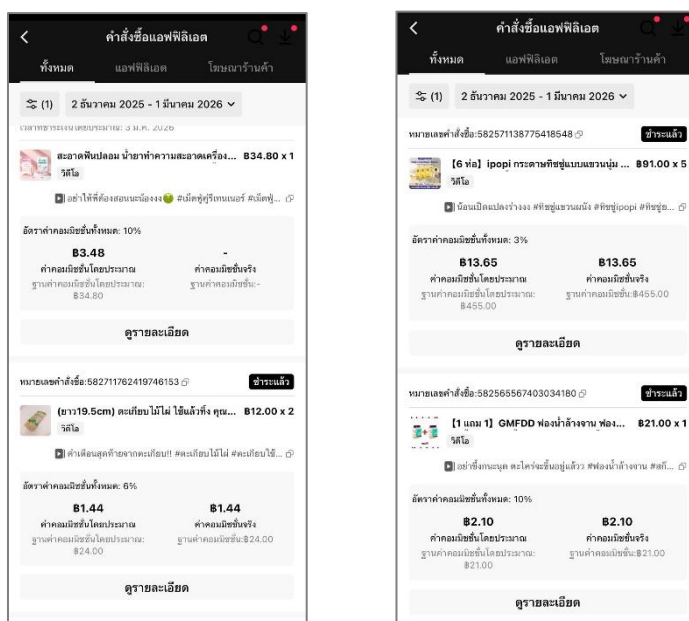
คำสั่งซื้อแอฟฟิลิเอต

ทั้งหมด
แอฟฟิลิเอต
โฆษณาร้านค้า

(1) 2 ธันวาคม 2025 - 1 มีนาคม 2026

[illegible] 3 ม.ค. 2026

สะอาดฟันปลอม น้ำยาทำความสะอาดเครื่อง... ฿34.80 x 1
วิดีโอ

อย่าให้พี่ต้องสอนนะน้องงง #เม็ดฟู่ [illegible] #เม็ดฟู่...

อัตราค่าคอมมิชชั่นทั้งหมด: 10%

฿3.48
ค่าคอมมิชชั่นโดยประมาณ
ฐานค่าคอมมิชชั่นโดยประมาณ: ฿34.80

-
ค่าคอมมิชชั่นจริง
ฐานค่าคอมมิชชั่น:-

ดูรายละเอียด

หมายเลขคำสั่งซื้อ:582711762419746153
ชำระแล้ว

(ยาว19.5cm) ตะเกียบไม้ไผ่ ใช้แล้วทิ้ง คุณ... ฿12.00 x 2
วิดีโอ

คำเตือนสุดท้ายจากตะเกียบ!! #ตะเกียบไม้ไผ่ #ตะเกียบใช้...

อัตราค่าคอมมิชชั่นทั้งหมด: 6%

฿1.44
ค่าคอมมิชชั่นโดยประมาณ
ฐานค่าคอมมิชชั่นโดยประมาณ: ฿24.00

฿1.44
ค่าคอมมิชชั่นจริง
ฐานค่าคอมมิชชั่น:฿24.00

ดูรายละเอียด

คำสั่งซื้อแอฟฟิลิเอต

ทั้งหมด
แอฟฟิลิเอต
โฆษณาร้านค้า

(1) 2 ธันวาคม 2025 - 1 มีนาคม 2026

หมายเลขคำสั่งซื้อ:582571138775418548
ชำระแล้ว

[6 ห่อ] ipopi กระดาษทิชชู่แบบแขวนนุ่ม ... ฿91.00 x 5
วิดีโอ

น้องเปิดแปลงร่างงง #ทิชชู่แขวนผนัง #ทิชชู่ipopi #ทิชชู่...

อัตราค่าคอมมิชชั่นทั้งหมด: 3%

฿13.65
ค่าคอมมิชชั่นโดยประมาณ
ฐานค่าคอมมิชชั่นโดยประมาณ: ฿455.00

฿13.65
ค่าคอมมิชชั่นจริง
ฐานค่าคอมมิชชั่น:฿455.00

ดูรายละเอียด

หมายเลขคำสั่งซื้อ:582565567403034180
ชำระแล้ว

[1 แถม 1] GMFDD ฟองน้ำล้างจาน ฟอง... ฿21.00 x 1
วิดีโอ

อย่าทิ้งกะนุด ตะไคร่จะขึ้นอยู่แล้ว #ฟองน้ำล้างจาน #สก็...

อัตราค่าคอมมิชชั่นทั้งหมด: 10%

฿2.10
ค่าคอมมิชชั่นโดยประมาณ
ฐานค่าคอมมิชชั่นโดยประมาณ: ฿21.00

฿2.10
ค่าคอมมิชชั่นจริง
ฐานค่าคอมมิชชั่น:฿21.00

ดูรายละเอียด